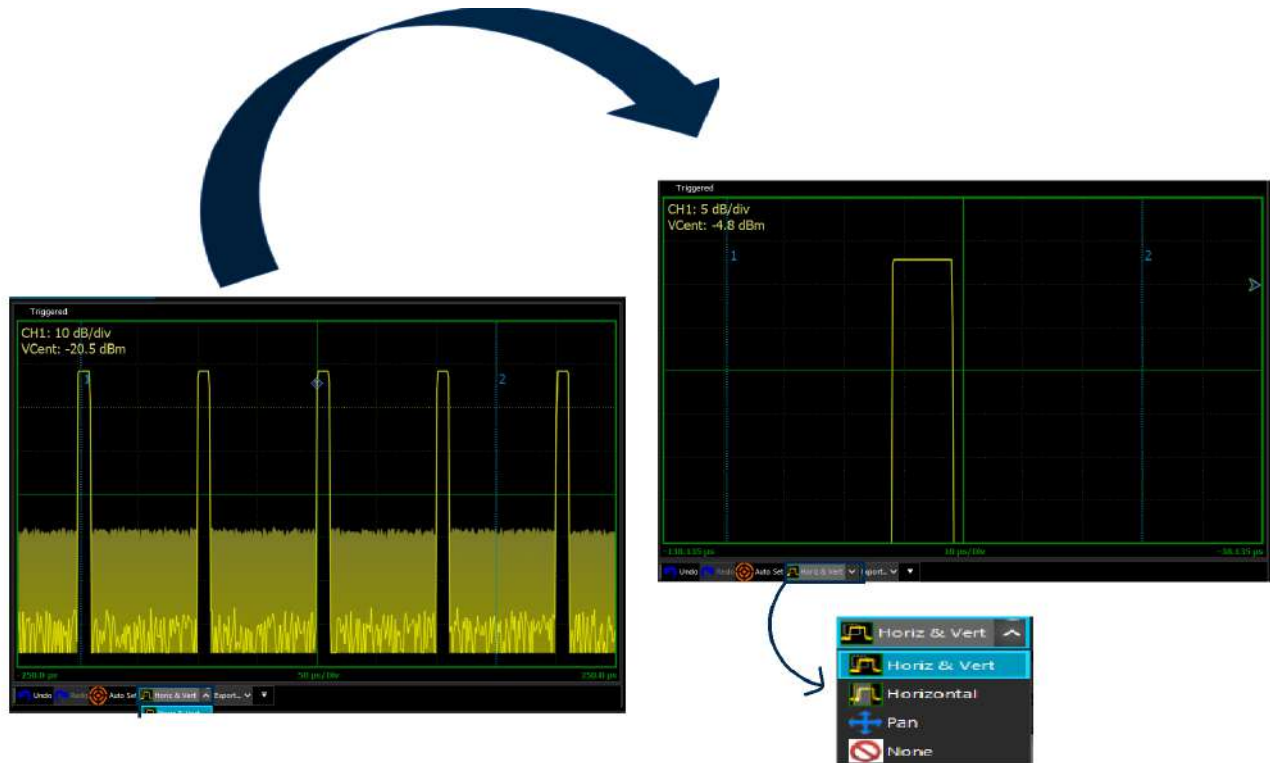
Triggered
CH1: 10 dB/div
VCent: -20.5 dBm
1
2
-250.0 µs
50 µs/Div
250.0 µs
Undo Redo Auto Set Horiz & Vert Export...

Triggered
CH1: 5 dB/div
VCent: -4.8 dBm
1
2
-138.135 µs
10 µs/Div
-38.135 µs
Undo Redo Auto Set Horiz & Vert Export...

Horiz & Vert
Horiz & Vert
Horizontal
Pan
None